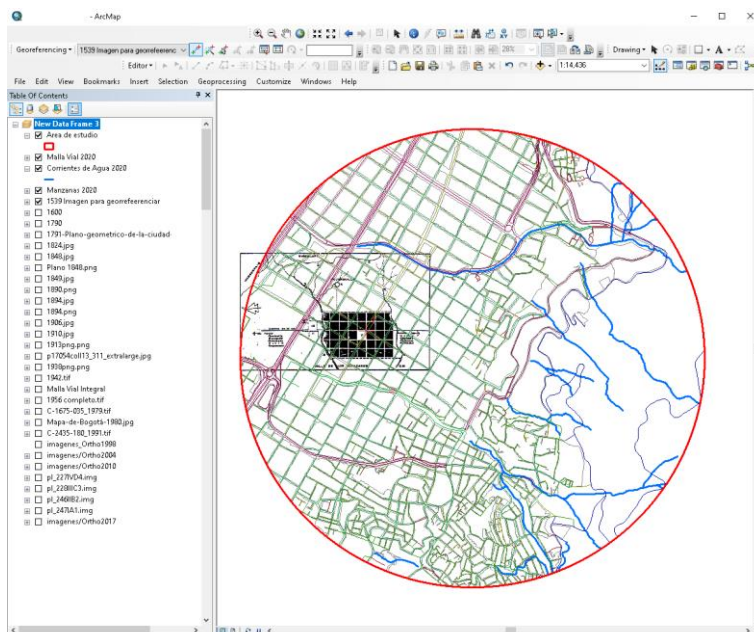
- ArcMap

Georeferencing ▾ 1539 Imagen para georeferenc

Editor ▾

Drawing ▾

File Edit View Bookmarks Insert Selection Geoprocessing Customize Windows Help

1:14.436

Table Of Contents

New Data Frame 3
Area de estudio
Malla Vial 2020
Corrientes de Agua 2020
Manzanas 2020
1539 Imagen para georeferenciar
1600
1790
1791-Plano-geometrico-de-la-ciudad
1824.jpg
1848.jpg
Plano 1848.png
1849.jpg
1890.png
1894.jpg
1894.png
1906.jpg
1910.jpg
1913png.png
p17054coll13_311_extralarge.jpg
1938png.png
1942.tif
Malla Vial Integral
1956 completo.tif
C-1675-035_1979.tif
Mapa-de-Bogotá-1980.jpg
C-2435-180_1991.tif
imagenes_Ortho1998
imagenes/Ortho2004
imagenes/Ortho2010
pl_227IVD4.img
pl_228IIC3.img
pl_246IIB2.img
pl_247IA1.img
imagenes/Ortho2017